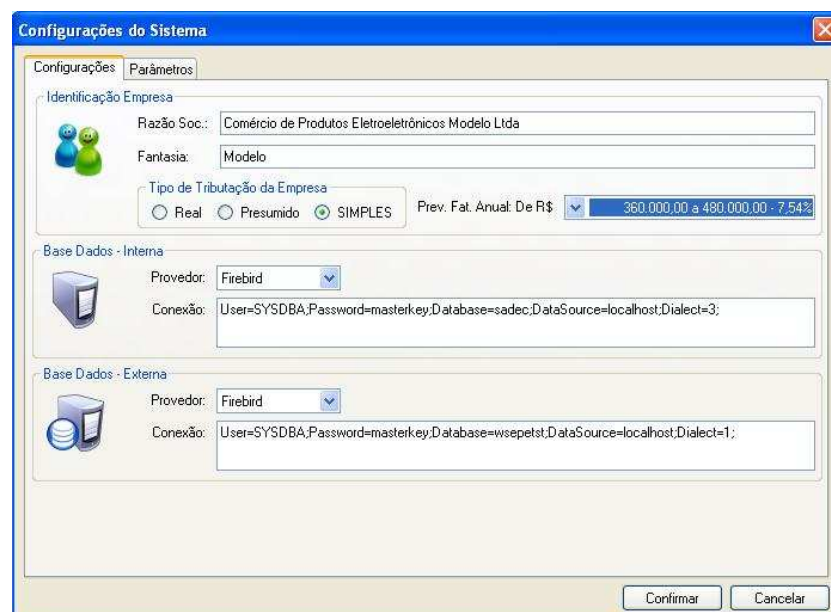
Configurações do Sistema

Configurações | Parâmetros

Identificação Empresa

Razão Soc.: Comércio de Produtos Eletroeletrônicos Modelo Ltda

Fantasia: Modelo

Tipo de Tributação da Empresa

Real Presumido SIMPLES

Prev. Fat. Anual: De R$ 360.000,00 a 480.000,00 - 7,54%

Base Dados - Interna

Provedor: Firebird

Conexão: User=SYSDBA;Password=masterkey;Database=sadec;DataSource=localhost;Dialect=3;

Base Dados - Externa

Provedor: Firebird

Conexão: User=SYSDBA;Password=masterkey;Database=wsepetst;DataSource=localhost;Dialect=1;

Confirmar Cancelar